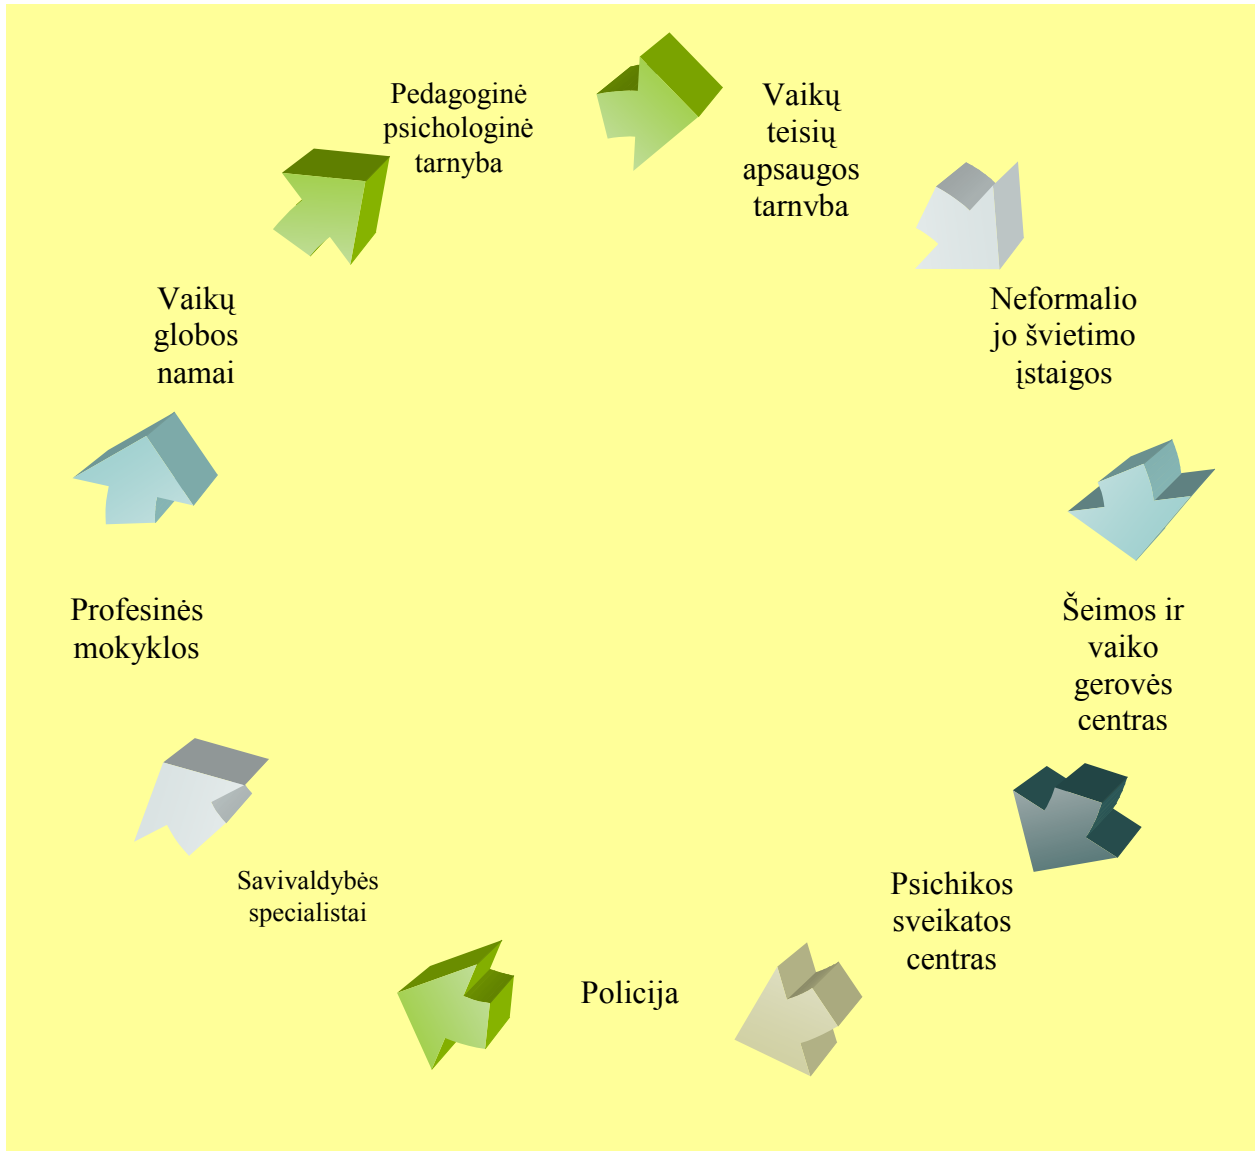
Pedagoginė psichologinė tarnyba

Vaikų teisių apsaugos tarnvba

Neformalio jo švietimo įstaigos

Šeimos ir vaiko gerovės centras

Psichikos sveikatos centras

Policija

Savivaldybės specialistai

Profesinės mokyklos

Vaikų globos namai